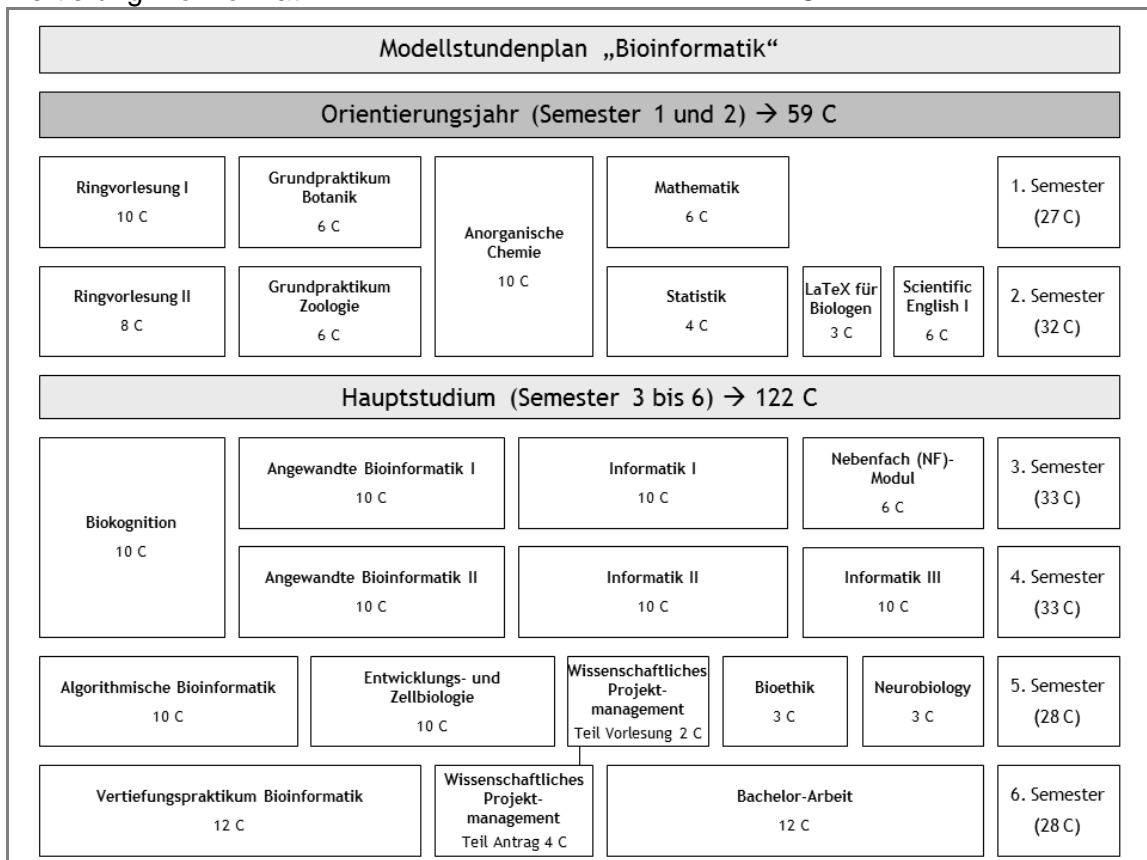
Modellstundenplan „Bioinformatik“

Orientierungsjahr (Semester 1 und 2) → 59 C

Ringvorlesung I
10 C

Grundpraktikum Botanik
6 C

Anorganische Chemie
10 C

Mathematik
6 C

1. Semester
(27 C)

Ringvorlesung II
8 C

Grundpraktikum Zoologie
6 C

Statistik
4 C

LaTeX für Biologen
3 C

Scientific English I
6 C

2. Semester
(32 C)

Hauptstudium (Semester 3 bis 6) → 122 C

Biokognition
10 C

Angewandte Bioinformatik I
10 C

Informatik I
10 C

Nebenfach (NF)-Modul
6 C

3. Semester
(33 C)

Angewandte Bioinformatik II
10 C

Informatik II
10 C

Informatik III
10 C

4. Semester
(33 C)

Algorithmische Bioinformatik
10 C

Entwicklungs- und Zellbiologie
10 C

Wissenschaftliches Projekt-management
Teil Vorlesung 2 C

Bioethik
3 C

Neurobiology
3 C

5. Semester
(28 C)

Vertiefungspraktikum Bioinformatik
12 C

Wissenschaftliches Projekt-management
Teil Antrag 4 C

Bachelor-Arbeit
12 C

6. Semester
(28 C)